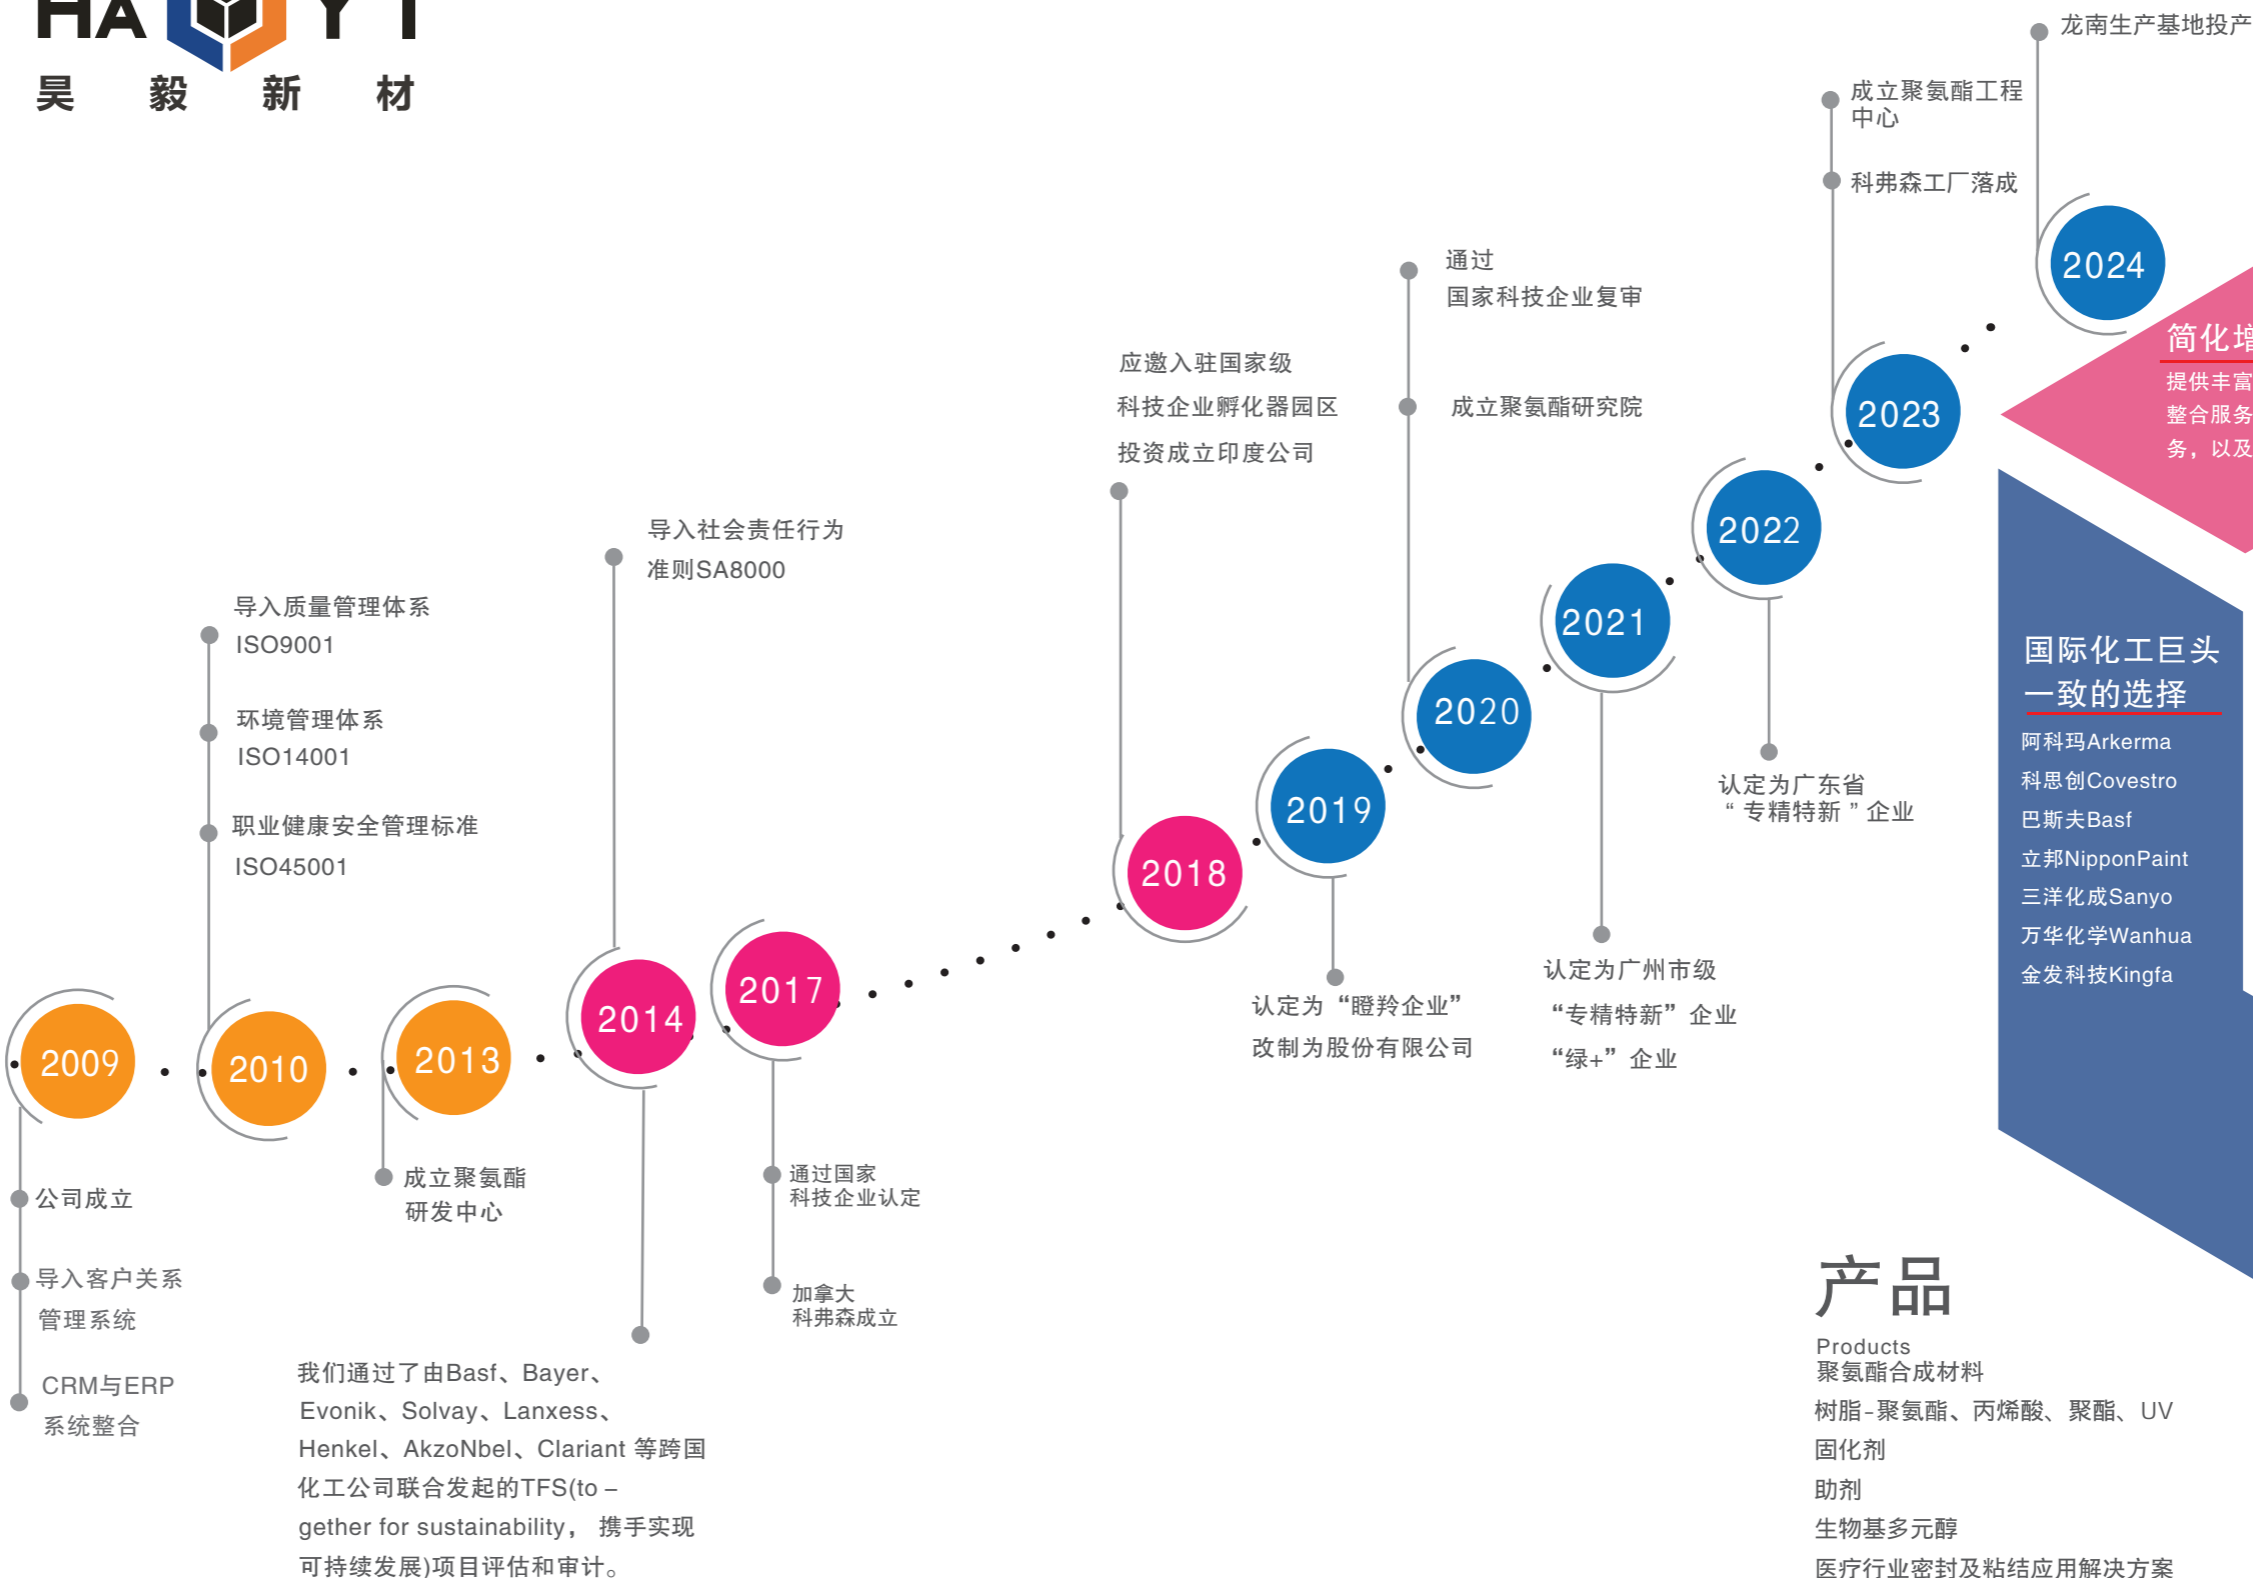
HA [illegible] Y I
昊 毅 新 材

龙南生产基地投产

成立聚氨酯工程中心

科弗森工厂落成

2024

简化增
提供丰富
整合服务
务，以及

通过
国家科技企业复审

成立聚氨酯研究院

2023

应邀入驻国家级
科技企业孵化器园区
投资成立印度公司

2022

2021

2020

认定为广东省
“ 专精特新 ”企业

国际化工巨头
一致的选择
阿科玛Arkerma
科思创Covestro
巴斯夫Basf
立邦NipponPaint
三洋化成Sanyo
万华化学Wanhua
金发科技Kingfa

导入社会责任行为
准则SA8000

导入质量管理体系
ISO9001

环境管理体系
ISO14001

职业健康安全管理标准
ISO45001

2019

2018

认定为“瞪羚企业”
改制为股份有限公司

认定为广州市级
“专精特新”企业
“绿+”企业

2017

2014

2009

2010

2013

公司成立

导入客户关系
管理系统

CRM与ERP
系统整合

成立聚氨酯
研发中心

通过国家
科技企业认定

加拿大
科弗森成立

我们通过了由Basf、Bayer、Evonik、Solvay、Lanxess、Henkel、AkzoNbel、Clariant 等跨国化工公司联合发起的TFS(to – gether for sustainability， 携手实现可持续发展)项目评估和审计。

产品
Products
聚氨酯合成材料
树脂-聚氨酯、丙烯酸、聚酯、UV
固化剂
助剂
生物基多元醇
医疗行业密封及粘结应用解决方案